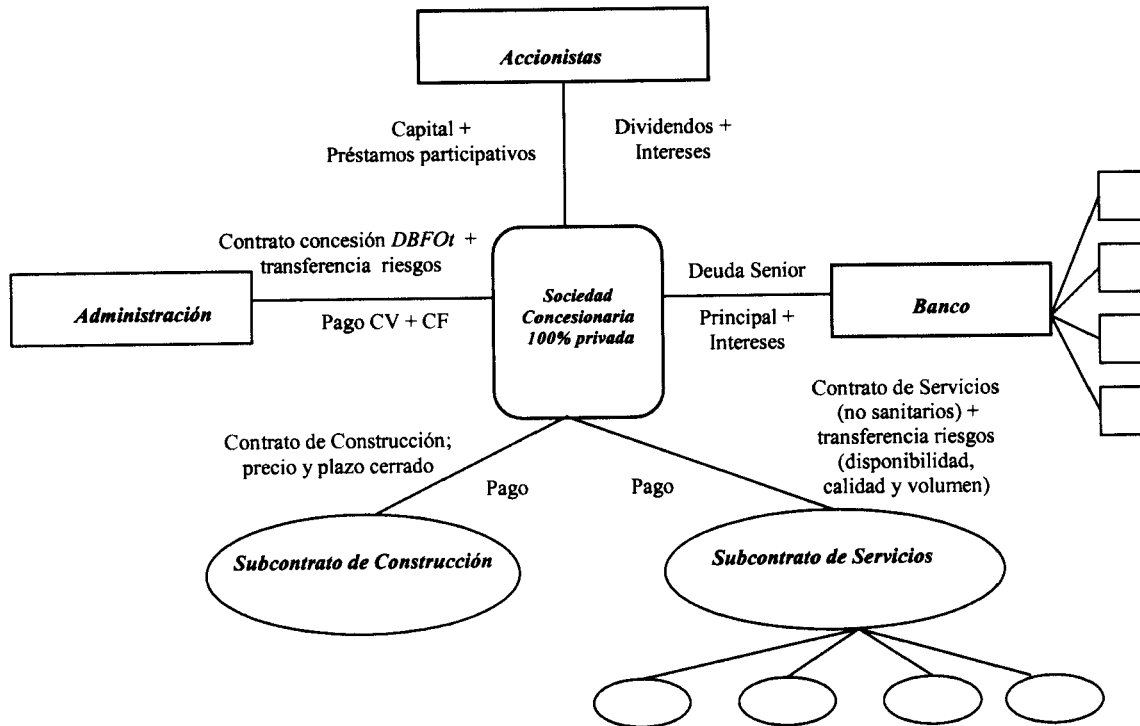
Accionistas

Capital +
Préstamos participativos

Dividendos +
Intereses

Contrato concesión DBFOt +
transferencia riesgos

Administración

Pago CV + CF

Sociedad Concesionaria 100% privada

Deuda Senior

Banco

Principal +
Intereses

Contrato de Servicios (no sanitarios) + transferencia riesgos (disponibilidad, calidad y volumen)

Contrato de Construcción; precio y plazo cerrado

Pago

Pago

Subcontrato de Construcción

Subcontrato de Servicios